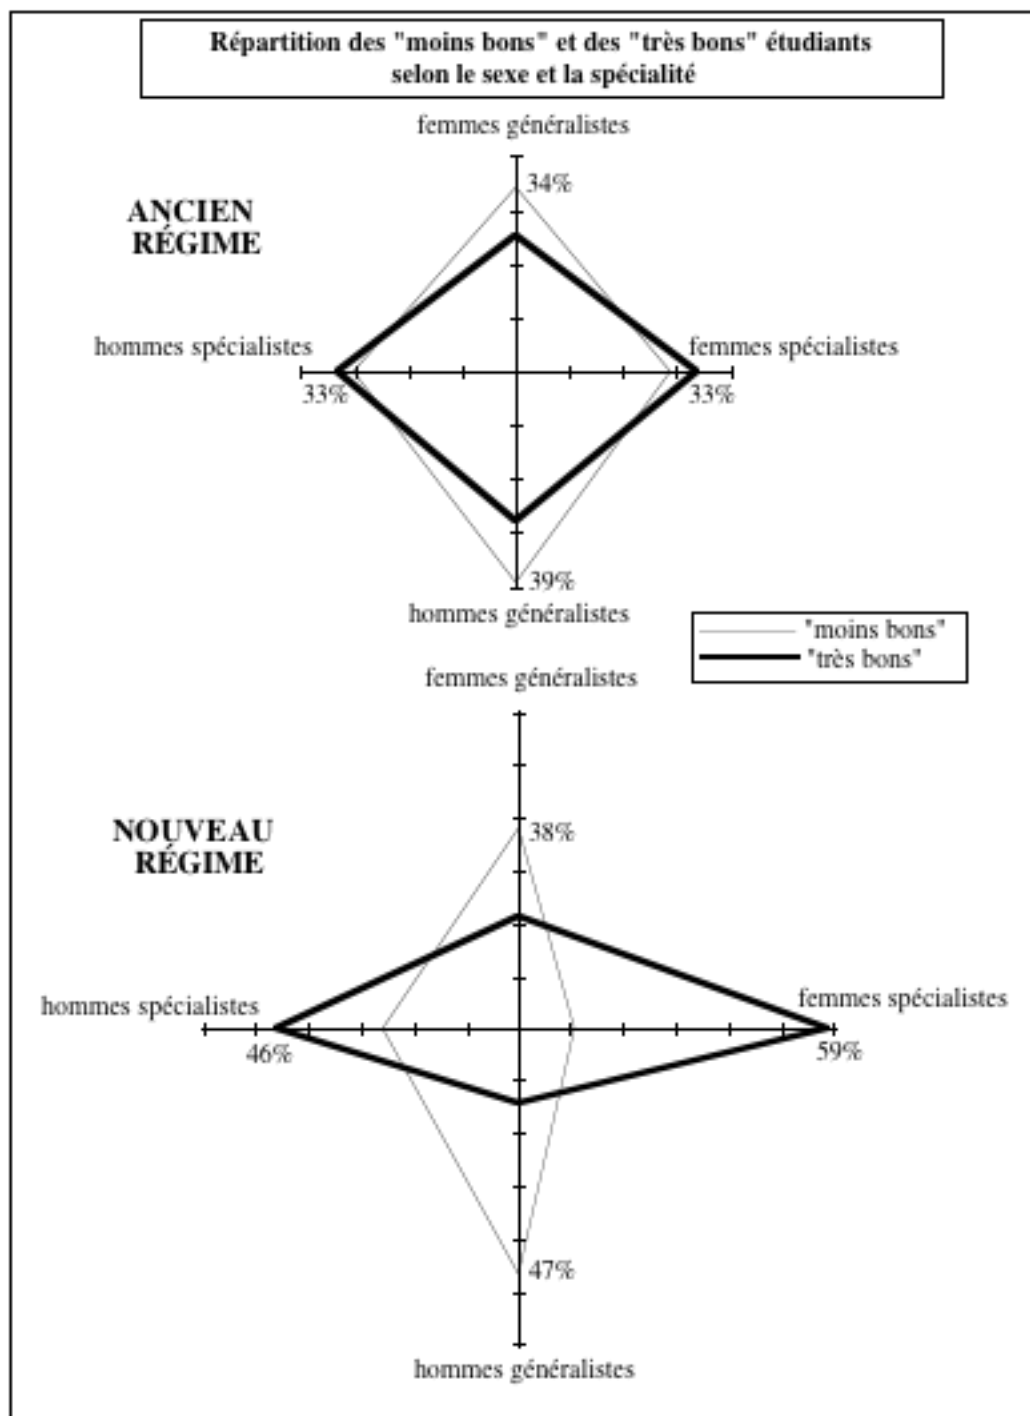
Répartition des "moins bons" et des "très bons" étudiants selon le sexe et la spécialité

femmes généralistes

34%

ANCIEN RÉGIME

hommes spécialistes

femmes spécialistes

33%

33%

39%

hommes généralistes

"moins bons"

"très bons"

femmes généralistes

NOUVEAU RÉGIME

38%

hommes spécialistes

femmes spécialistes

46%

59%

47%

hommes généralistes